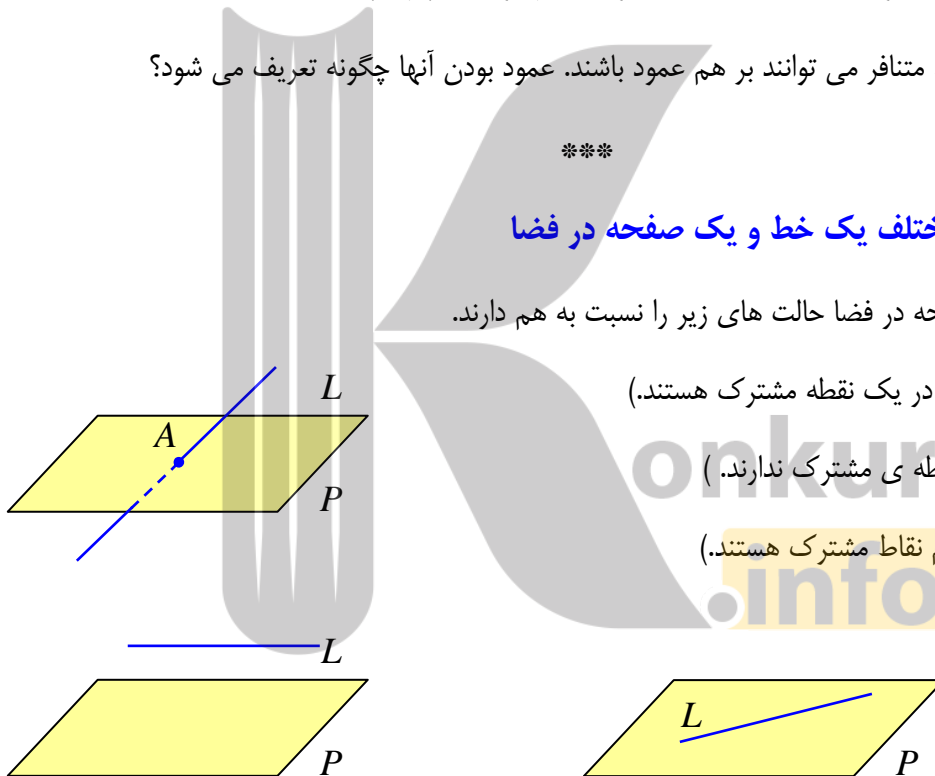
متنافر می توانند بر هم عمود باشند. عمود بودن آنها چگونه تعریف می شود؟

***

ختلف یک خط و یک صفحه در فضا

حه در فضا حالت های زیر را نسبت به هم دارند.

در یک نقطه مشترک هستند.)

طه ی مشترک ندارند. )

 نقاط مشترک هستند.)

$L$

$A$

$P$

$L$

$P$

$L$

$P$

Konkur.info